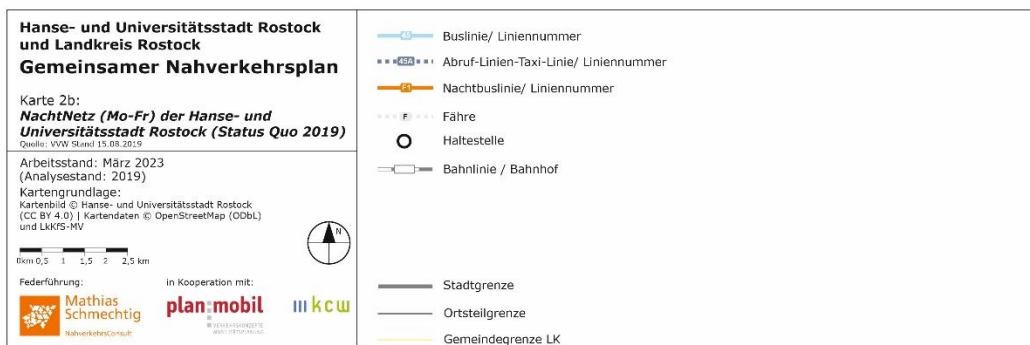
Hanse- und Universitätsstadt Rostock und Landkreis Rostock
Gemeinsamer Nahverkehrsplan

Karte 2b:
NachtNetz (Mo-Fr) der Hanse- und Universitätsstadt Rostock (Status Quo 2019)
Quelle: VVW Stand 15.08.2019

Arbeitsstand: März 2023
(Analysestand: 2019)
Kartengrundlage:
Kartenbild © Hanse- und Universitätsstadt Rostock (CC BY 4.0) | Kartendaten © OpenStreetMap (ODbL) und LkKfS-MV

0km 0,5 1 1,5 2 2,5 km

N

Federführung:
Mathias Schmechtig
NahverkehrsConsult

in Kooperation mit:
plan:mobil
VERKEHRSKONZEPTE & MOBILITÄTSPLANUNG

kcw

45 Buslinie/ Liniennummer
45A Abruf-Linien-Taxi-Linie/ Liniennummer
F1 Nachtbuslinie/ Liniennummer
F Fähre
Haltestelle
Bahnlinie / Bahnhof

Stadtgrenze
Ortsteilgrenze
Gemeindegrenze LK